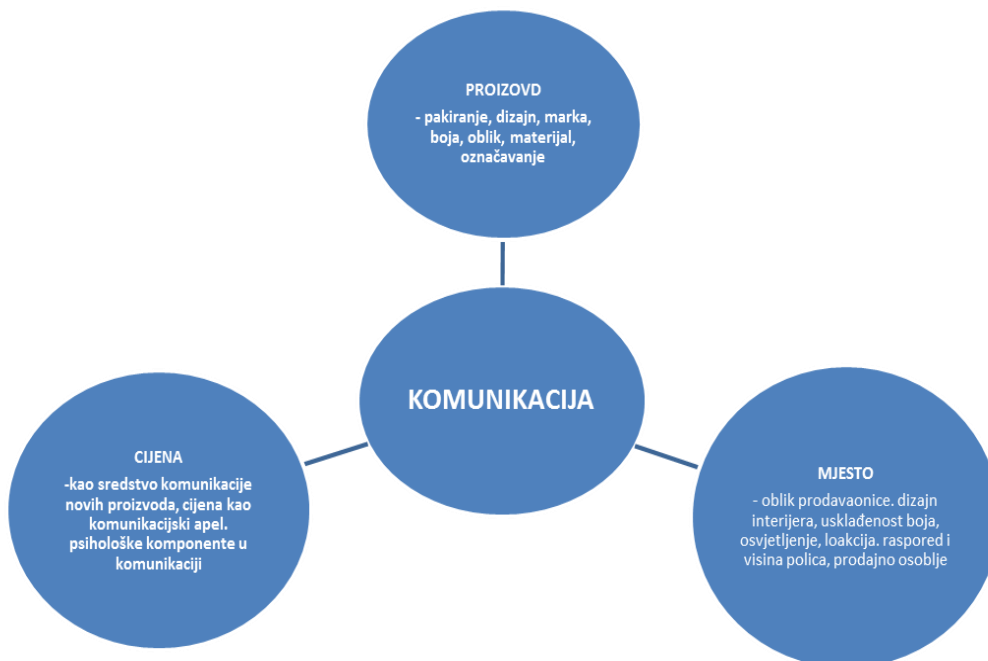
PROIZOVD
- pakiranje, dizajn, marka, boja, oblik, materijal, označavanje

KOMUNIKACIJA

CIJENA
-kao sredstvo komunikacije novih proizvoda, cijena kao komunikacijski apel. psihološke komponente u komunikaciji

MJESTO
- oblik prodavaonice. dizajn interijera, usklađenost boja, osvjetljenje, loakcija. raspored i visina polica, prodajno osoblje